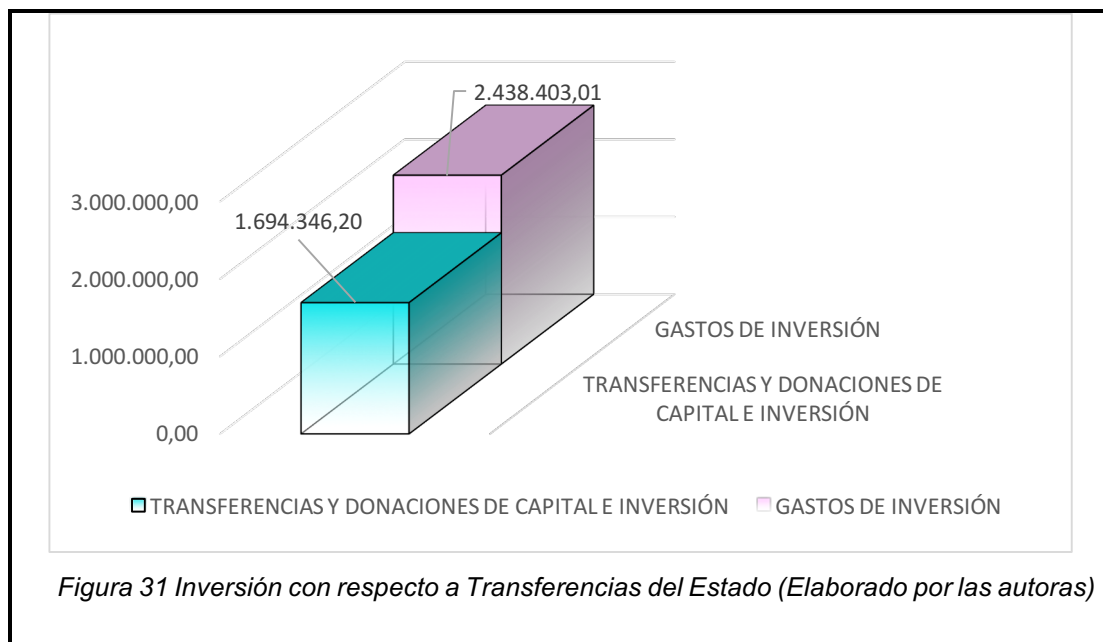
2.438.403,01

1.694.346,20

3.000.000,00

2.000.000,00

1.000.000,00

0,00

GASTOS DE INVERSIÓN

TRANSFERENCIAS Y DONACIONES DE CAPITAL E INVERSIÓN

TRANSFERENCIAS Y DONACIONES DE CAPITAL E INVERSIÓN GASTOS DE INVERSIÓN

*Figura 31 Inversión con respecto a Transferencias del Estado (Elaborado por las autoras)*